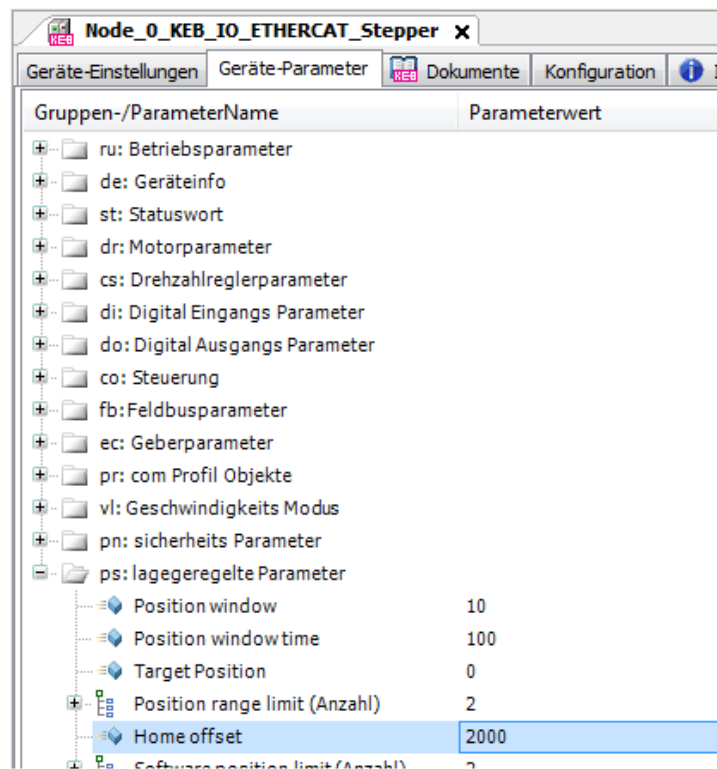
Node_0_KEB_IO_ETHERCAT_Stepper ✕

Geräte-Einstellungen | Geräte-Parameter | Dokumente | Konfiguration | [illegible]

| Gruppen-/ParameterName | Parameterwert |
|---|---|
| ru: Betriebsparameter | |
| de: Geräteinfo | |
| st: Statuswort | |
| dr: Motorparameter | |
| cs: Drehzahlreglerparameter | |
| di: Digital Eingangs Parameter | |
| do: Digital Ausgangs Parameter | |
| co: Steuerung | |
| fb: Feldbusparameter | |
| ec: Geberparameter | |
| pr: com Profil Objekte | |
| vl: Geschwindigkeits Modus | |
| pn: sicherheits Parameter | |
| ps: lagegeregelte Parameter | |
| Position window | 10 |
| Position window time | 100 |
| Target Position | 0 |
| Position range limit (Anzahl) | 2 |
| Home offset | 2000 |
| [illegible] | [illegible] |